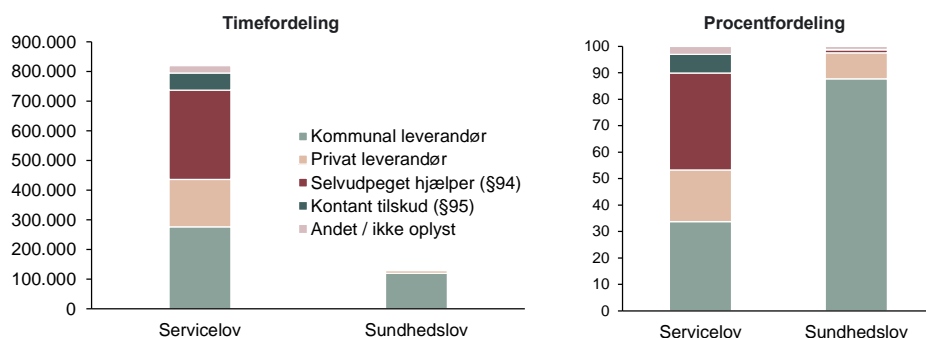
Timefordeling

900.000
800.000
700.000
600.000
500.000
400.000
300.000
200.000
100.000
0

Kommunal leverandør
Privat leverandør
Selvudpeget hjælper (§94)
Kontant tilskud (§95)
Andet / ikke oplyst

Servicelov
Sundhedslov

Procentfordeling

100
90
80
70
60
50
40
30
20
10
0

Servicelov
Sundhedslov